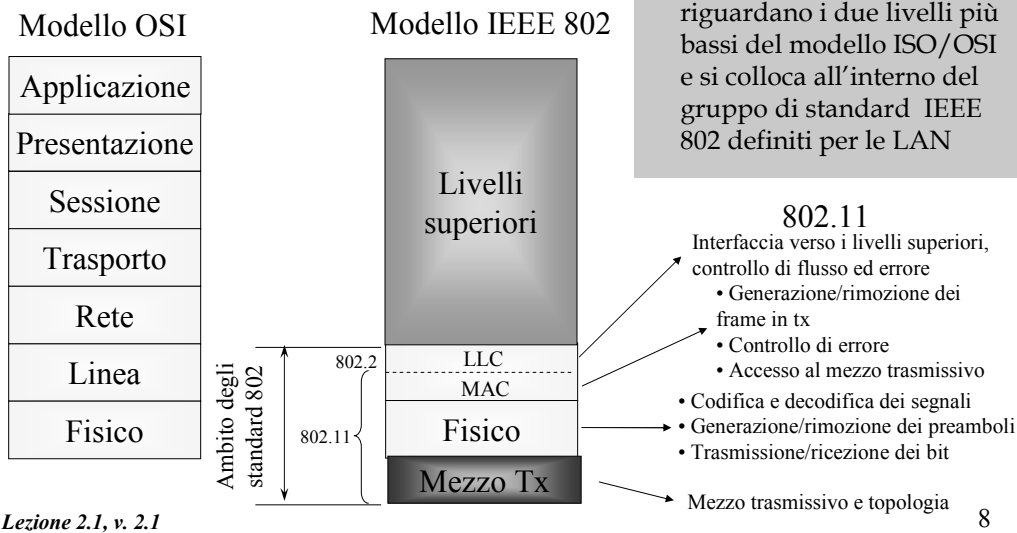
Modello OSI

| Applicazione |
|---|
| Presentazione |
| Sessione |
| Trasporto |
| Rete |
| Linea |
| Fisico |

Modello IEEE 802

riguardano i due livelli più bassi del modello ISO/OSI e si colloca all'interno del gruppo di standard IEEE 802 definiti per le LAN

Livelli superiori

802.2

LLC

MAC

802.11

Fisico

Mezzo Tx

Ambito degli standard 802

802.11

Interfaccia verso i livelli superiori, controllo di flusso ed errore

• Generazione/rimozione dei frame in tx

• Controllo di errore

• Accesso al mezzo trasmissivo

• Codifica e decodifica dei segnali

• Generazione/rimozione dei preamboli

• Trasmissione/ricezione dei bit

Mezzo trasmissivo e topologia

Lezione 2.1, v. 2.1

8